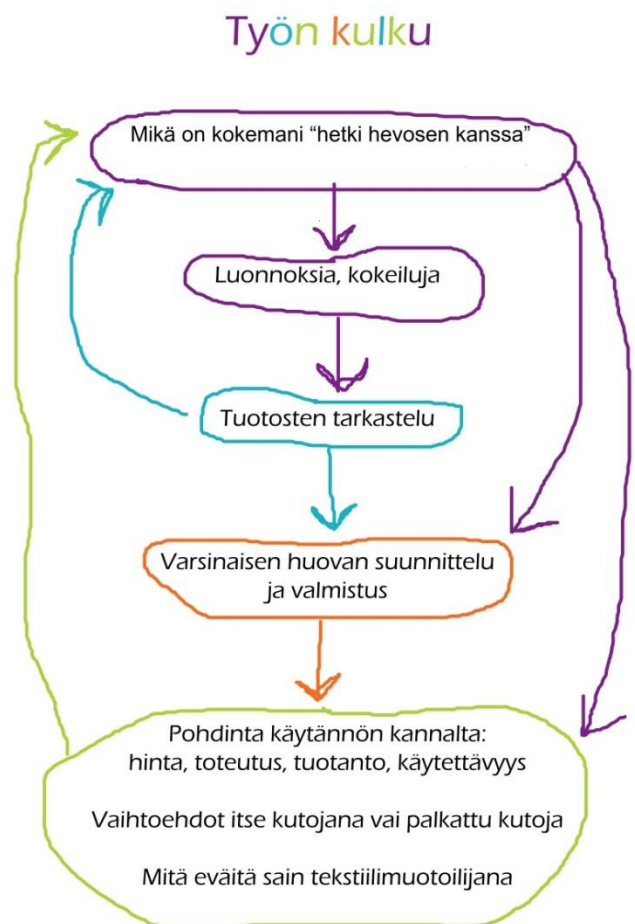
Työn kulku

Mikä on kokemani “hetki hevosen kanssa”

Luonnoksia, kokeiluja

Tuotosten tarkastelu

Varsinaisen huovan suunnittelu ja valmistus

Pohdinta käytännön kannalta: hinta, toteutus, tuotanto, käytettävyys

Vaihtoehdot itse kutojana vai palkattu kutoja

Mitä eväitä sain tekstiilimuotoilijana